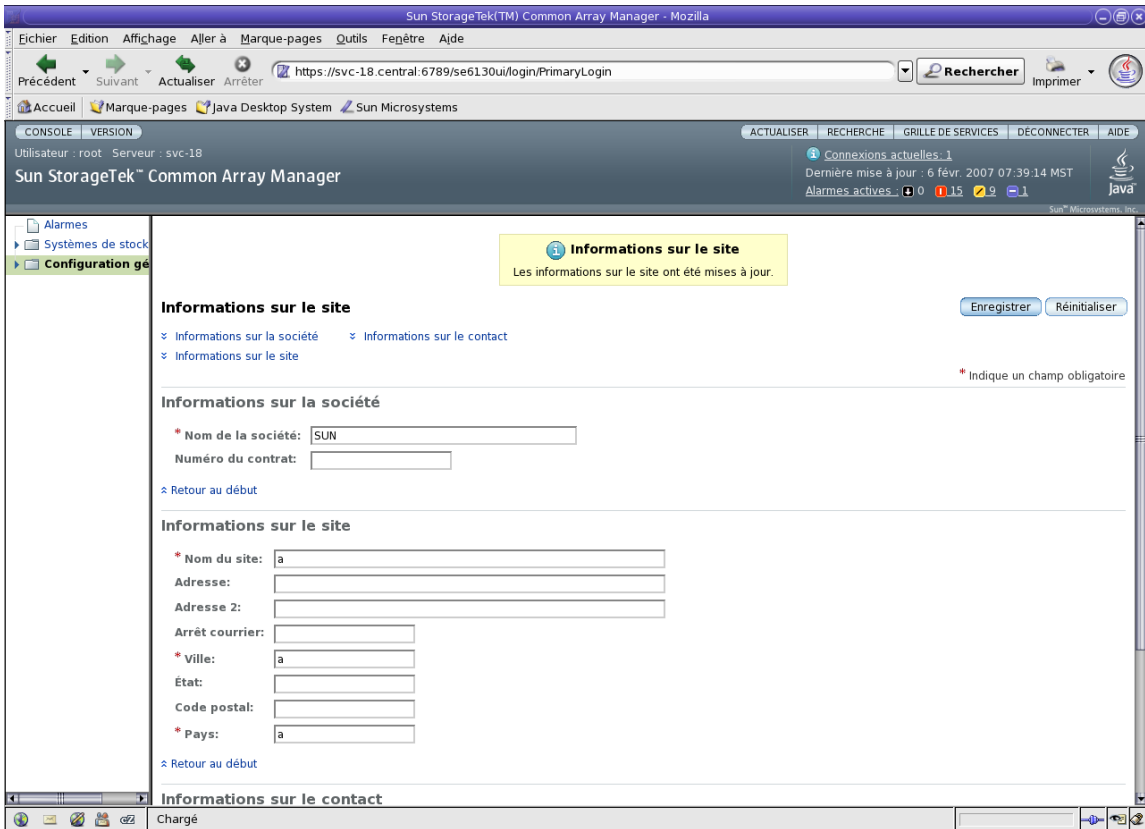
Sun StorageTek(TM) Common Array Manager - Mozilla

Fichier Edition Affichage Aller à Marque-pages Outils Fenêtre Aide

Précédent Suivant Actualiser Arrêter https://svc-18.central:6789/se6130ui/login/PrimaryLogin Rechercher Imprimer

Accueil Marque-pages Java Desktop System Sun Microsystems

CONSOLE VERSION

ACTUALISER RECHERCHE GRILLE DE SERVICES DÉCONNECTER AIDE

Utilisateur : root Serveur : svc-18

Sun StorageTek™ Common Array Manager

Connexions actuelles: 1
Dernière mise à jour : 6 févr. 2007 07:39:14 MST
Alarmes actives : 0 15 9 1

Java

Sun™ Microsystems, Inc.

Alarmes
Systèmes de stock
Configuration gé

Informations sur le site
Les informations sur le site ont été mises à jour.

Informations sur le site

Enregistrer Réinitialiser

Informations sur la société Informations sur le contact
Informations sur le site

* Indique un champ obligatoire

Informations sur la société

* Nom de la société: SUN
Numéro du contrat:

Retour au début

Informations sur le site

* Nom du site: a
Adresse:
Adresse 2:
Arrêt courrier:
* Ville: a
État:
Code postal:
* Pays: a

Retour au début

Informations sur le contact

Chargé